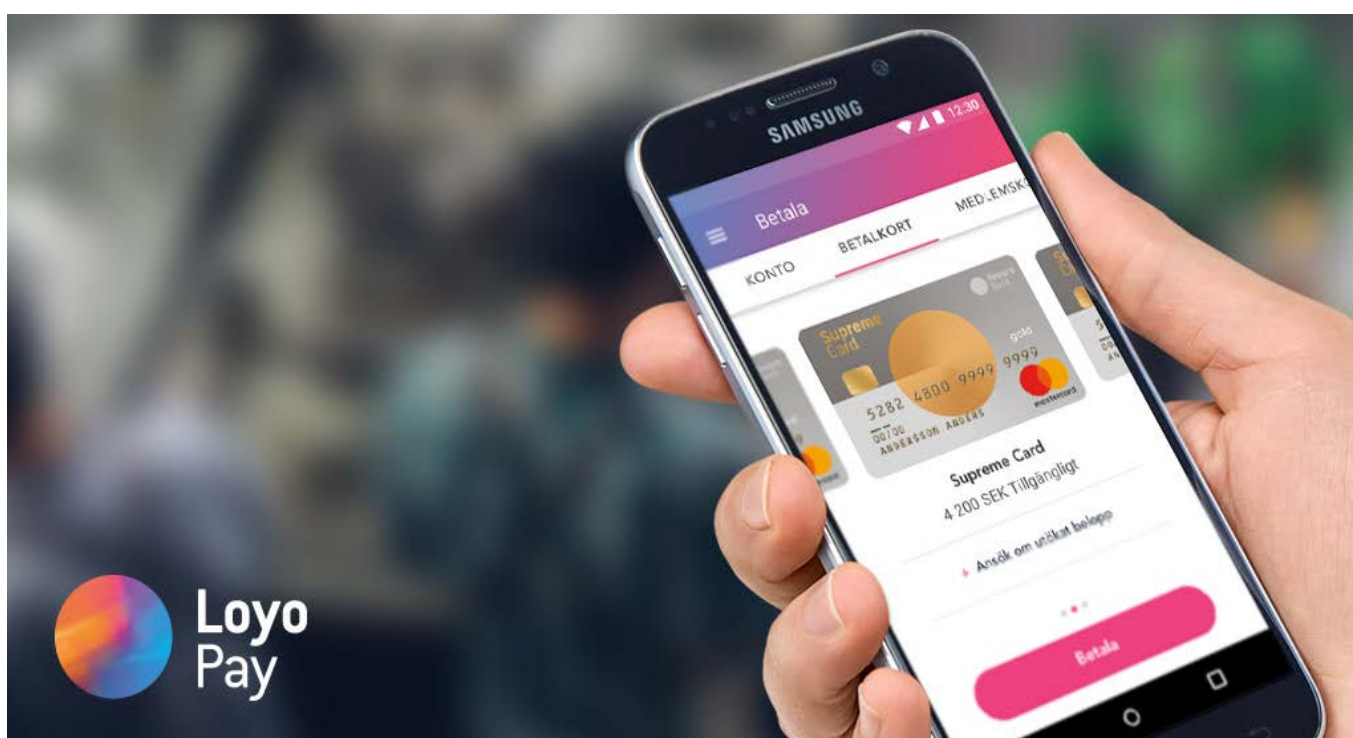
SAMSUNG

12:30

Betala

KONTO

BETALKORT

MEDLEMSK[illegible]

Supreme Card

gold

5282 4800 9999 9999

00/00

ANDERSSON ANDERS

mastercard

Supreme Card

4 200 SEK Tillgängligt

+ Ansök om utökat belopp

Betala

Loyo Pay